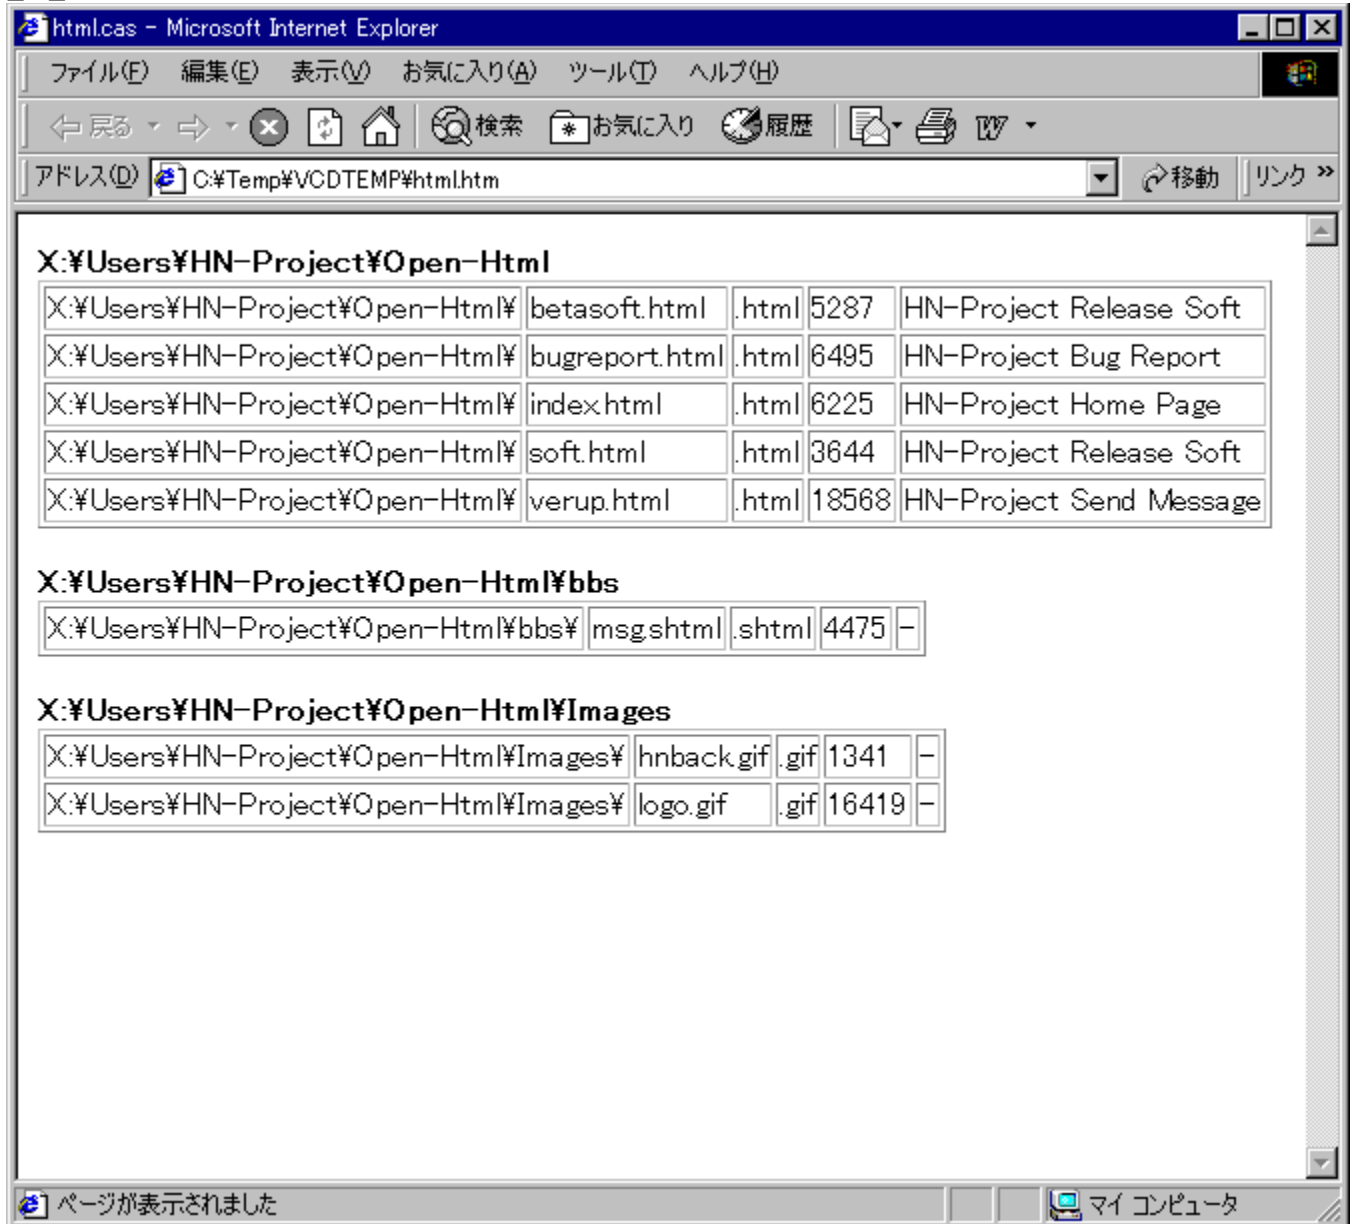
html.cas - Microsoft Internet Explorer

ファイル(F) 編集(E) 表示(V) お気に入り(A) ツール(T) ヘルプ(H)

戻る 検索 お気に入り 履歴

アドレス(D) C:¥Temp¥VCDTEMP¥html.htm 移動 リンク »

X:¥Users¥HN-Project¥Open-Html

| | | | | |
|---|---|---|---|---|
| X:¥Users¥HN-Project¥Open-Html¥ | betasoft.html | .html | 5287 | HN-Project Release Soft |
| X:¥Users¥HN-Project¥Open-Html¥ | bugreport.html | .html | 6495 | HN-Project Bug Report |
| X:¥Users¥HN-Project¥Open-Html¥ | index.html | .html | 6225 | HN-Project Home Page |
| X:¥Users¥HN-Project¥Open-Html¥ | soft.html | .html | 3644 | HN-Project Release Soft |
| X:¥Users¥HN-Project¥Open-Html¥ | verup.html | .html | 18568 | HN-Project Send Message |

X:¥Users¥HN-Project¥Open-Html¥bbs

| | | | | |
|---|---|---|---|---|
| X:¥Users¥HN-Project¥Open-Html¥bbs¥ | msg.shtml | .shtml | 4475 | - |

X:¥Users¥HN-Project¥Open-Html¥Images

| | | | | |
|---|---|---|---|---|
| X:¥Users¥HN-Project¥Open-Html¥Images¥ | hnback.gif | .gif | 1341 | - |
| X:¥Users¥HN-Project¥Open-Html¥Images¥ | logo.gif | .gif | 16419 | - |

ページが表示されました マイ コンピュータ